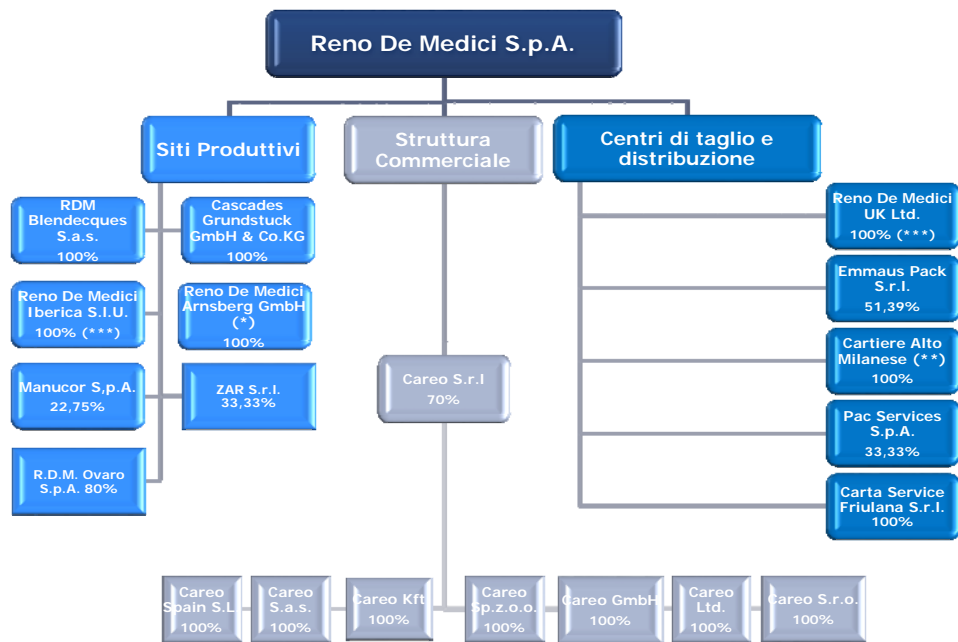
Reno De Medici S.p.A.

Siti Produttivi

Struttura Commerciale

Centri di taglio e distribuzione

RDM Blendecques S.a.s. 100%

Cascades Grundstuck GmbH & Co.KG 100%

Reno De Medici Iberica S.I.U. 100% (***)

Reno De Medici Arnsberg GmbH (*) 100%

Manucor S,p.A. 22,75%

ZAR S.r.l. 33,33%

R.D.M. Ovaro S.p.A. 80%

Careo S.r.l 70%

Reno De Medici UK Ltd. 100% (***)

Emmaus Pack S.r.l. 51,39%

Cartiere Alto Milanese (**) 100%

Pac Services S.p.A. 33,33%

Carta Service Friulana S.r.l. 100%

Careo Spain S.L 100%

Careo S.a.s. 100%

Careo Kft 100%

Careo Sp.z.o.o. 100%

Careo GmbH 100%

Careo Ltd. 100%

Careo S.r.o. 100%